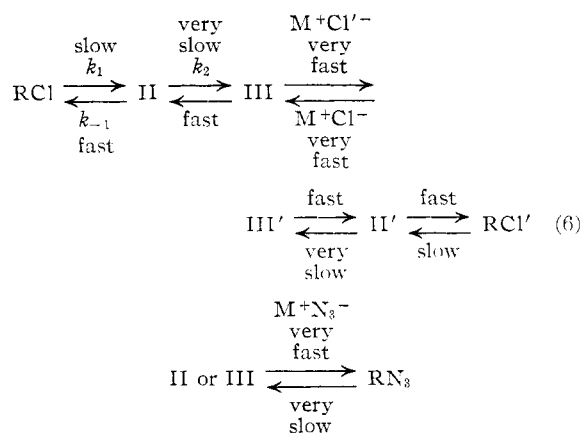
$RCl \underset{\substack{k_{-1} \\ \text{fast}}}{\overset{\substack{\text{slow} \\ k_1}}{\rightleftarrows}} II \underset{\text{fast}}{\overset{\substack{\text{very} \\ \text{slow} \\ k_2}}{\rightleftarrows}} III \underset{\substack{M^+Cl^- \\ \text{very} \\ \text{fast}}}{\overset{\substack{M^+Cl'^- \\ \text{very} \\ \text{fast}}}{\rightleftarrows}}$

$III' \underset{\substack{\text{very} \\ \text{slow}}}{\overset{\text{fast}}{\rightleftarrows}} II' \underset{\text{slow}}{\overset{\text{fast}}{\rightleftarrows}} RCl'$ (6)

$\text{II or III} \underset{\substack{\text{very} \\ \text{slow}}}{\overset{\substack{M^+N_3^- \\ \text{very} \\ \text{fast}}}{\rightleftarrows}} RN_3$